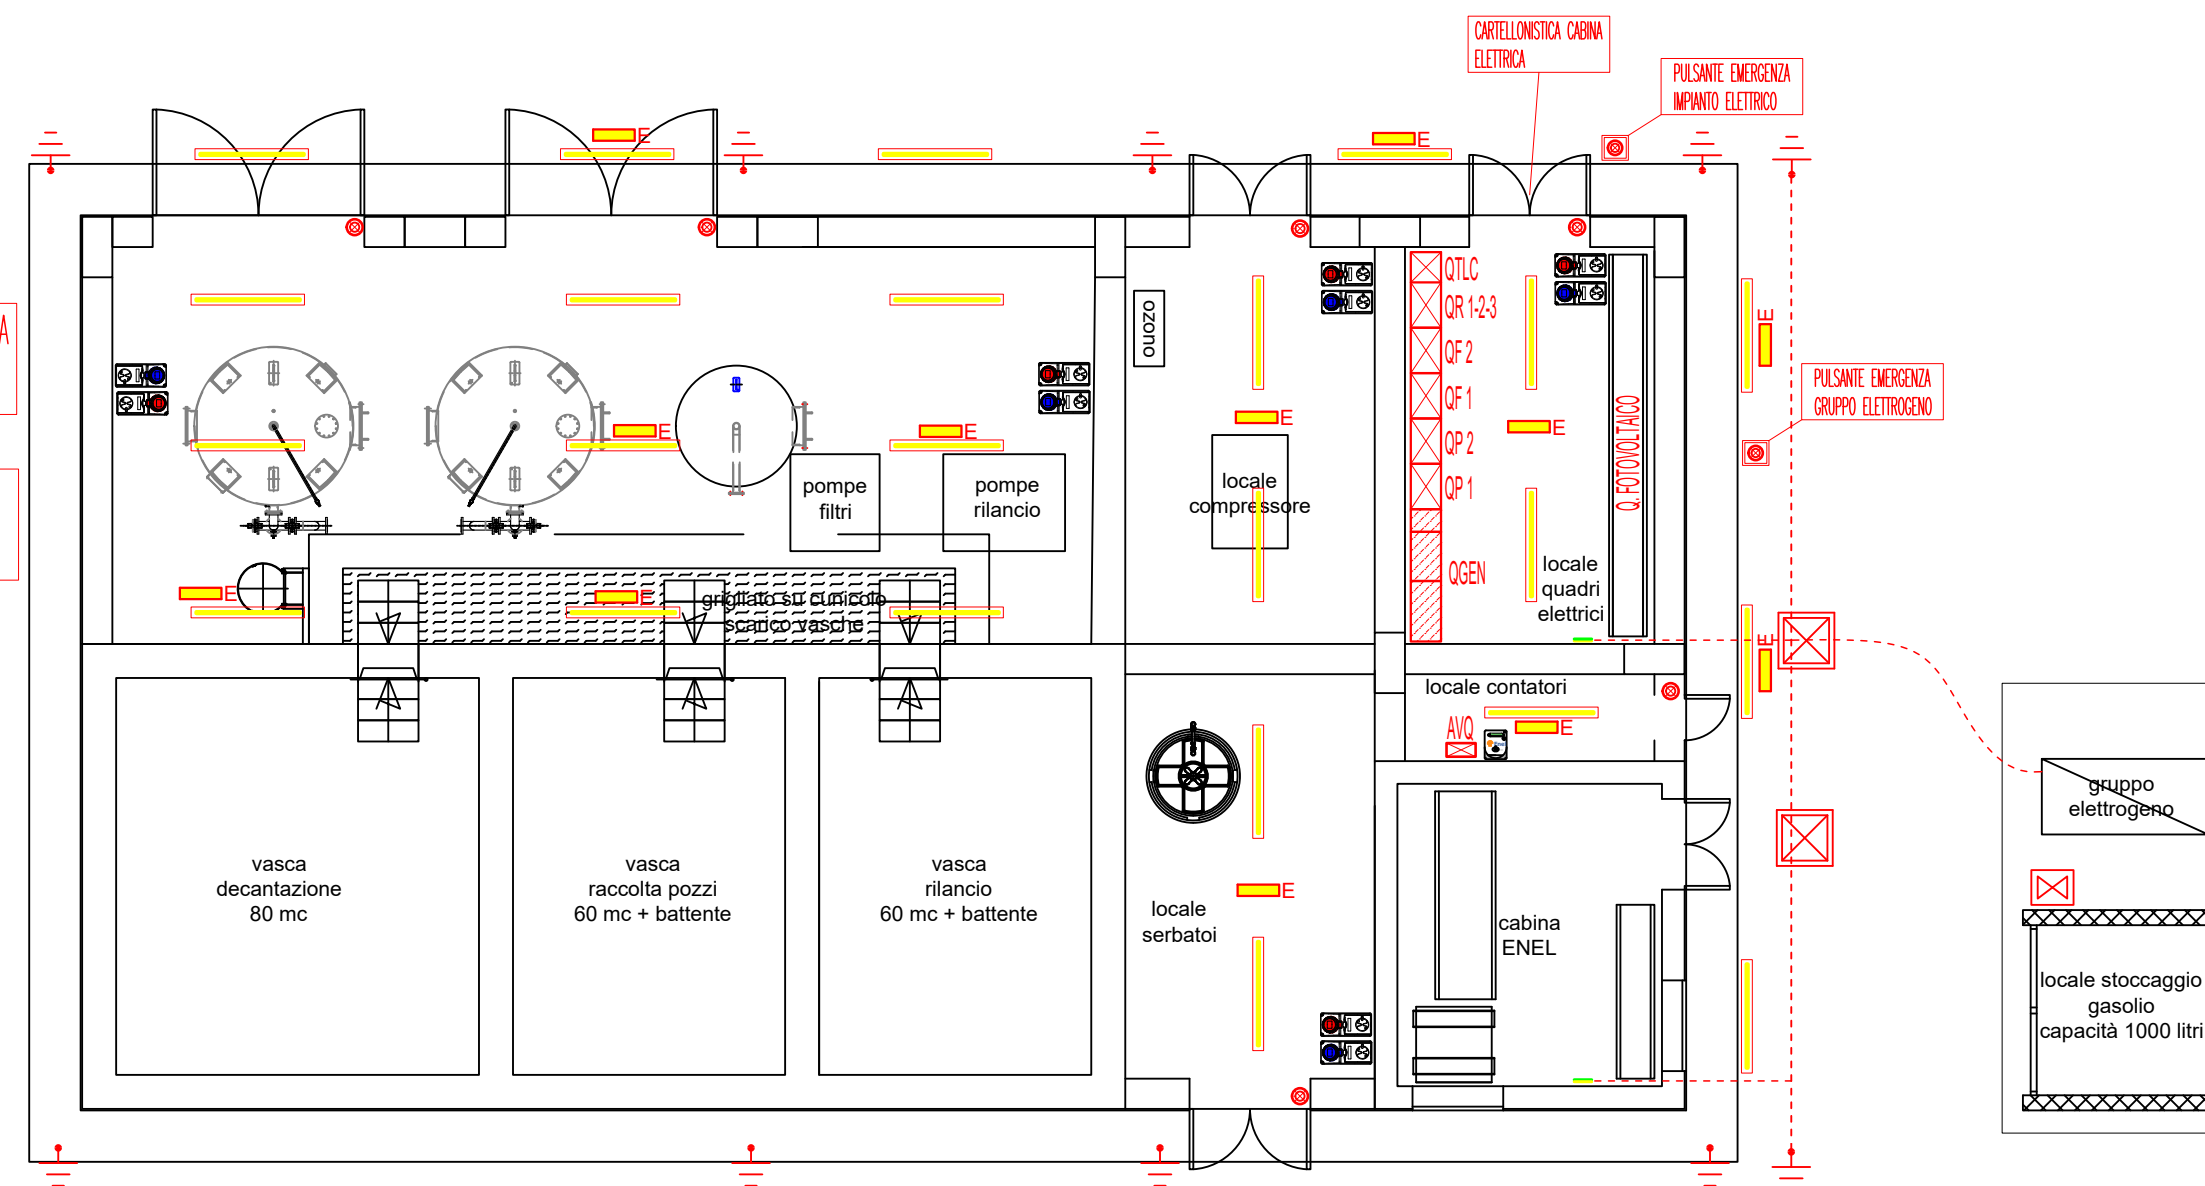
CARTELLONISTICA CABINA ELETTRICA

PULSANTE EMERGENZA IMPIANTO ELETTRICO

PULSANTE EMERGENZA GRUPPO ELETTROGENO

E

E

E

E

E

E

E

E

E

E

E

E

A

ozono

QTLC
QR 1-2-3
QF 2
QF 1
QP 2
QP 1
QGEN

Q. FOTOVOLTAICO

locale compressore

locale quadri elettrici

pompe filtri

pompe rilancio

grigliato su cunicolo scarico vasche

locale contatori

AVQ

vasca decantazione 80 mc

vasca raccolta pozzi 60 mc + battente

vasca rilancio 60 mc + battente

locale serbatoi

cabina ENEL

gruppo elettrogeno

locale stoccaggio gasolio capacità 1000 litri